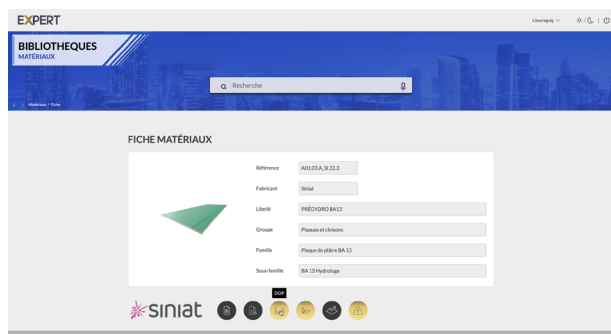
EXPERT

Lieusaguig

BIBLIOTHEQUES
MATÉRIAUX

Recherche

Matériaux > Fiche

FICHE MATÉRIAUX

| | |
|---|---|
| Référence | A0103.A_SI.22.3 |
| Fabricant | Siniat |
| Libellé | PRÉGYDRO BA13 |
| Groupe | Plaques et cloisons |
| Famille | Plaque de plâtre BA 13 |
| Sous-famille | BA 13 Hydrofuge |

siniat

DOP